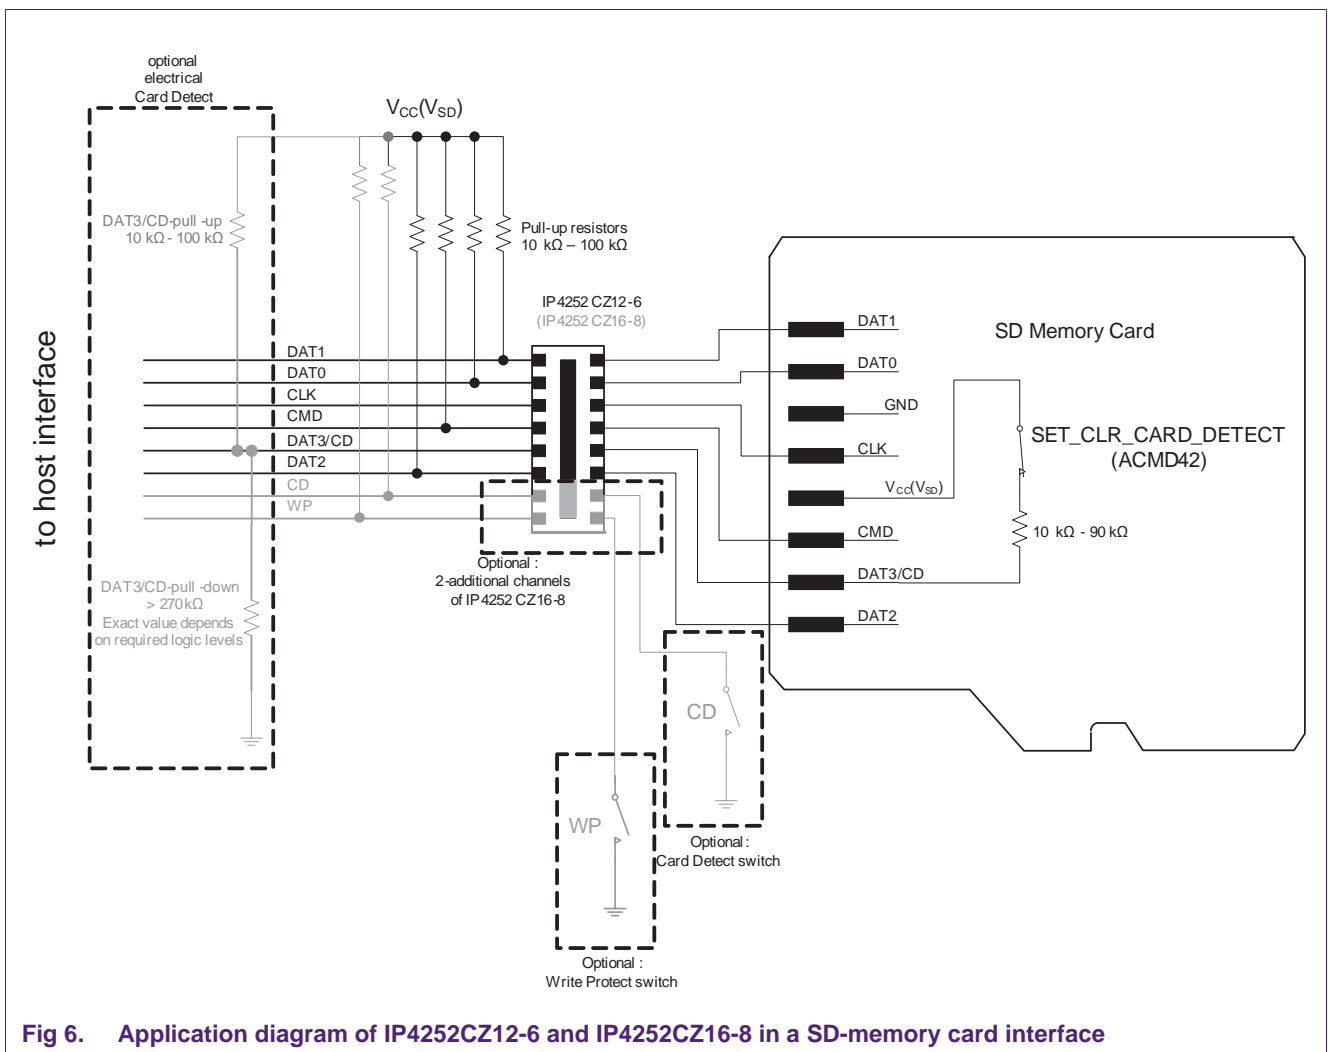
optional electrical Card Detect

$V_{CC}(V_{SD})$

DAT3/CD-pull -up
10 kΩ - 100 kΩ

Pull-up resistors
10 kΩ – 100 kΩ

IP4252 CZ12-6
(IP4252 CZ16-8)

to host interface

DAT1
DAT0
CLK
CMD
DAT3/CD
DAT2
CD
WP

SD Memory Card

DAT1
DAT0
GND
CLK
$V_{CC}(V_{SD})$
CMD
DAT3/CD
DAT2

SET_CLR_CARD_DETECT
(ACMD42)

10 kΩ - 90 kΩ

Optional :
2-additional channels
of IP4252 CZ16-8

DAT3/CD-pull -down
> 270 kΩ
Exact value depends
on required logic levels

CD

Optional :
Card Detect switch

WP

Optional :
Write Protect switch

Fig 6. Application diagram of IP4252CZ12-6 and IP4252CZ16-8 in a SD-memory card interface